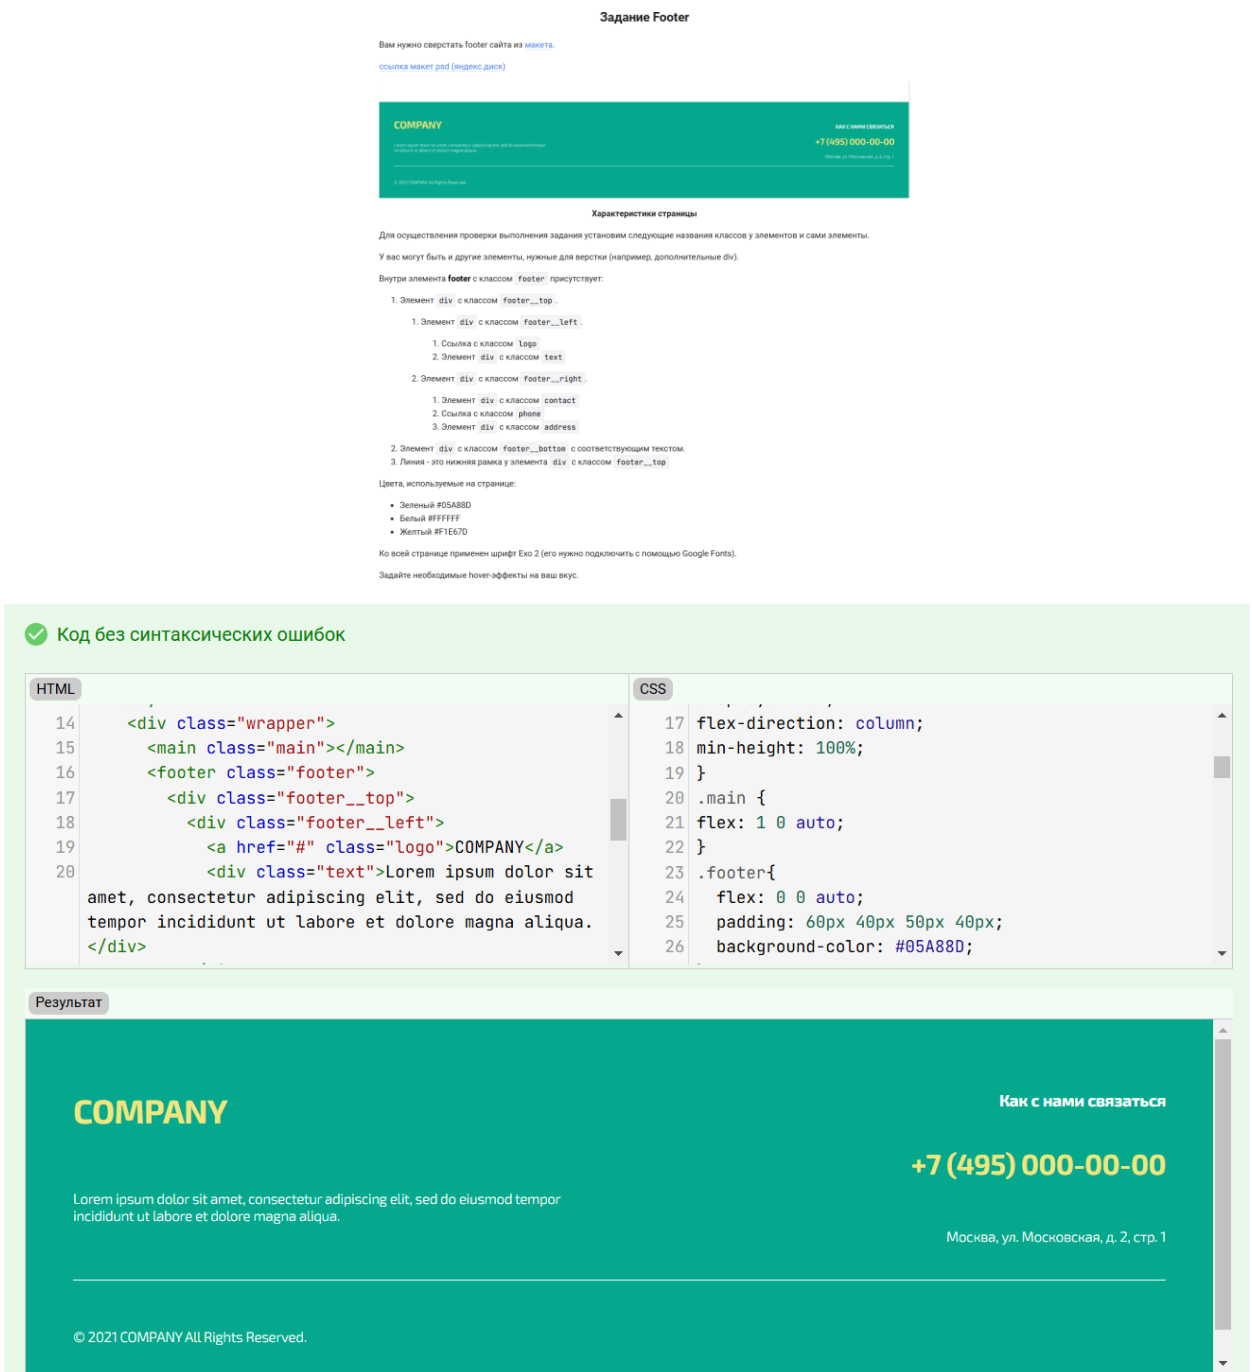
Задание Footer

Вам нужно сверстать footer сайта из макета.

ссылка макет psd (яндекс диск)

COMPANY

Как с нами связаться

+7 (495) 000-00-00

Москва, ул. Московская, д. 2, стр. 1

Характеристики страницы

Для осуществления проверки выполнения задания установим следующие названия классов у элементов и сами элементы.

У вас могут быть и другие элементы, нужные для верстки (например, дополнительные div).

Внутри элемента footer с классом footer присутствует:

1. Элемент div с классом footer__top .
 1. Элемент div с классом footer__left .
  1. Ссылка с классом logo
  2. Элемент div с классом text
 2. Элемент div с классом footer__right .
  1. Элемент div с классом contact
  2. Ссылка с классом phone
  3. Элемент div с классом address
2. Элемент div с классом footer__bottom с соответствующим текстом.
3. Линия - это нижняя рамка у элемента div с классом footer__top

Цвета, используемые на странице:

- Зеленый #05A88D
- Белый #FFFFFF
- Желтый #F1E67D

Ко всей странице применен шрифт Exo 2 (его нужно подключить с помощью Google Fonts).

Задайте необходимые hover-эффекты на ваш вкус.

Код без синтаксических ошибок

HTML

14 <div class="wrapper">
15 <main class="main"></main>
16 <footer class="footer">
17 <div class="footer__top">
18 <div class="footer__left">
19 <a href="#" class="logo">COMPANY</a>
20 <div class="text">Lorem ipsum dolor sit amet, consectetur adipiscing elit, sed do eiusmod tempor incididunt ut labore et dolore magna aliqua.</div>

CSS

17 flex-direction: column;
18 min-height: 100%;
19 }
20 .main {
21 flex: 1 0 auto;
22 }
23 .footer{
24 flex: 0 0 auto;
25 padding: 60px 40px 50px 40px;
26 background-color: #05A88D;

Результат

COMPANY

Lorem ipsum dolor sit amet, consectetur adipiscing elit, sed do eiusmod tempor incididunt ut labore et dolore magna aliqua.

Как с нами связаться

+7 (495) 000-00-00

Москва, ул. Московская, д. 2, стр. 1

© 2021 COMPANY All Rights Reserved.